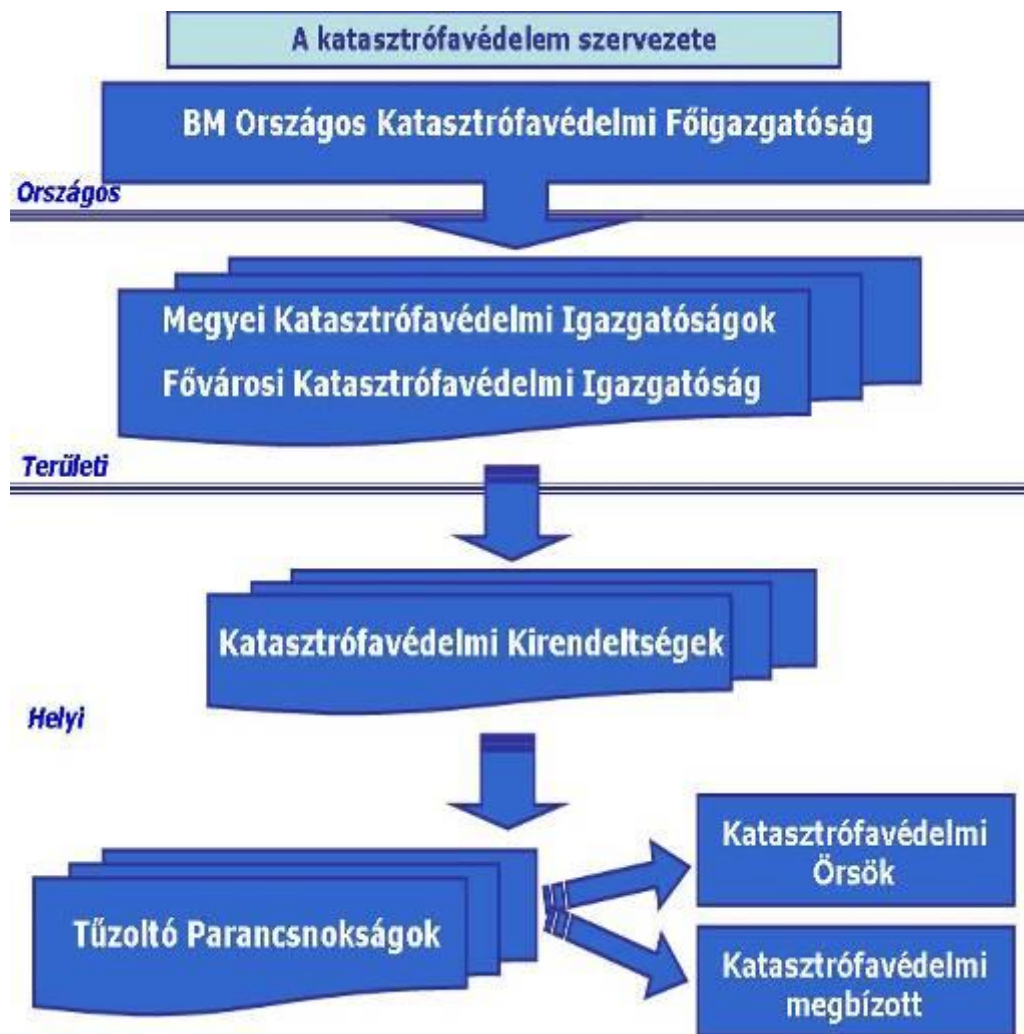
A katasztrófavédelem szervezete

BM Országos Katasztrófavédelmi Főigazgatóság

Országos

Megyei Katasztrófavédelmi Igazgatóságok
Fővárosi Katasztrófavédelmi Igazgatóság

Területi

Katasztrófavédelmi Kirendeltségek

Helyi

Tűzoltó Parancsnokságok

Katasztrófavédelmi Őrsök

Katasztrófavédelmi megbízott